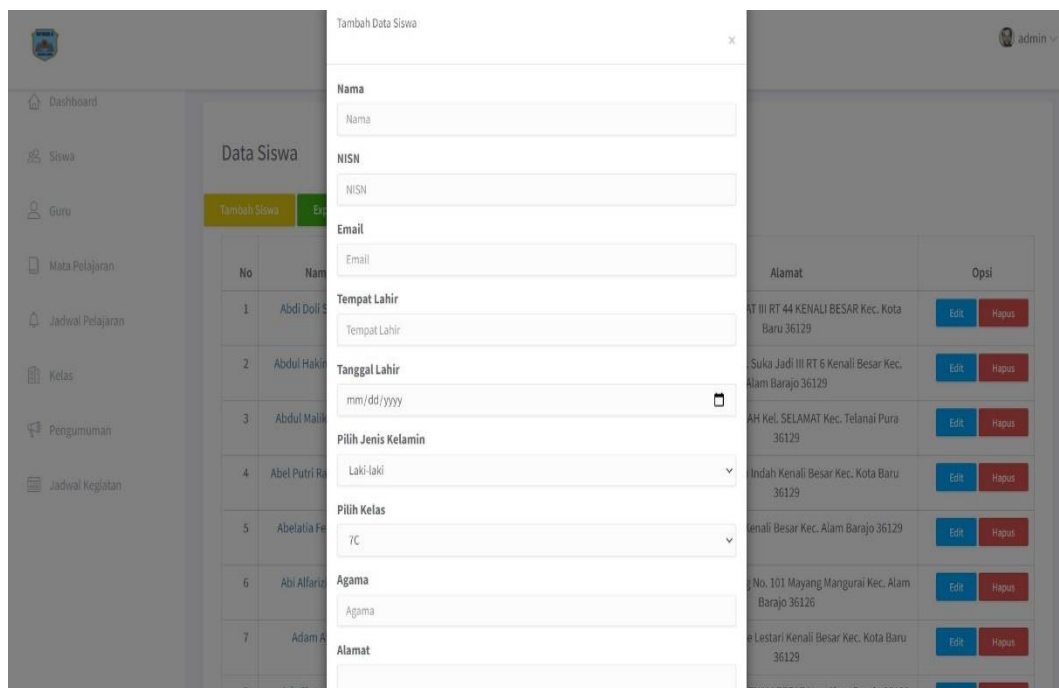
admin

Dashboard

Siswa

Guru

Mata Pelajaran

Jadwal Pelajaran

Kelas

Pengumuman

Jadwal Kegiatan

Data Siswa

Tambah Siswa

Ex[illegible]

| No | Nam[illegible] | Alamat | Opsi |
|---|---|---|---|
| 1 | Abdi Doli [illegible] | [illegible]T III RT 44 KENALI BESAR Kec. Kota Baru 36129 | Edit Hapus |
| 2 | Abdul Hakin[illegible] | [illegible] Suka Jadi III RT 6 Kenali Besar Kec. Alam Barajo 36129 | Edit Hapus |
| 3 | Abdul Malik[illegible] | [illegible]AH Kel. SELAMAT Kec. Telanai Pura 36129 | Edit Hapus |
| 4 | Abel Putri Ra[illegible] | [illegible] Indah Kenali Besar Kec. Kota Baru 36129 | Edit Hapus |
| 5 | Abelatia Fe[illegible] | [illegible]enali Besar Kec. Alam Barajo 36129 | Edit Hapus |
| 6 | Abi Alfariz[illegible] | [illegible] No. 101 Mayang Mangurai Kec. Alam Barajo 36126 | Edit Hapus |
| 7 | Adam A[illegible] | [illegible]e Lestari Kenali Besar Kec. Kota Baru 36129 | Edit Hapus |

Tambah Data Siswa

×

Nama

Nama

NISN

NISN

Email

Email

Tempat Lahir

Tempat Lahir

Tanggal Lahir

mm/dd/yyyy

Pilih Jenis Kelamin

Laki-laki

Pilih Kelas

7C

Agama

Agama

Alamat